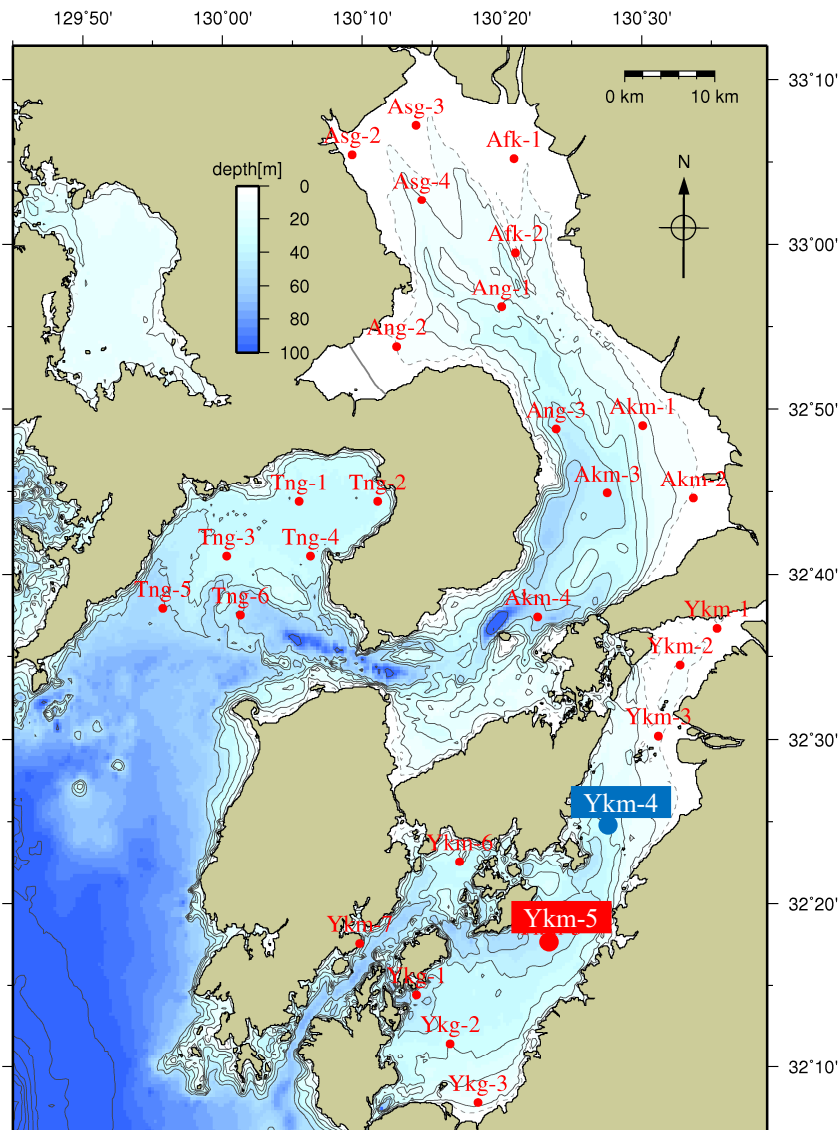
129°50' 130°00' 130°10' 130°20' 130°30'

33°10'
33°00'
32°50'
32°40'
32°30'
32°20'
32°10'

0 km 10 km

N

depth[m]
0
20
40
60
80
100

Asg-3
Asg-2
Afk-1
Asg-4
Afk-2
Ang-1
Ang-2
Ang-3
Akm-1
Akm-3
Akm-2
Tng-1
Tng-2
Tng-3
Tng-4
Tng-5
Tng-6
Akm-4
Ykm-1
Ykm-2
Ykm-3
Ykm-4
Ykm-6
Ykm-5
Ykm-7
Ykg-1
Ykg-2
Ykg-3